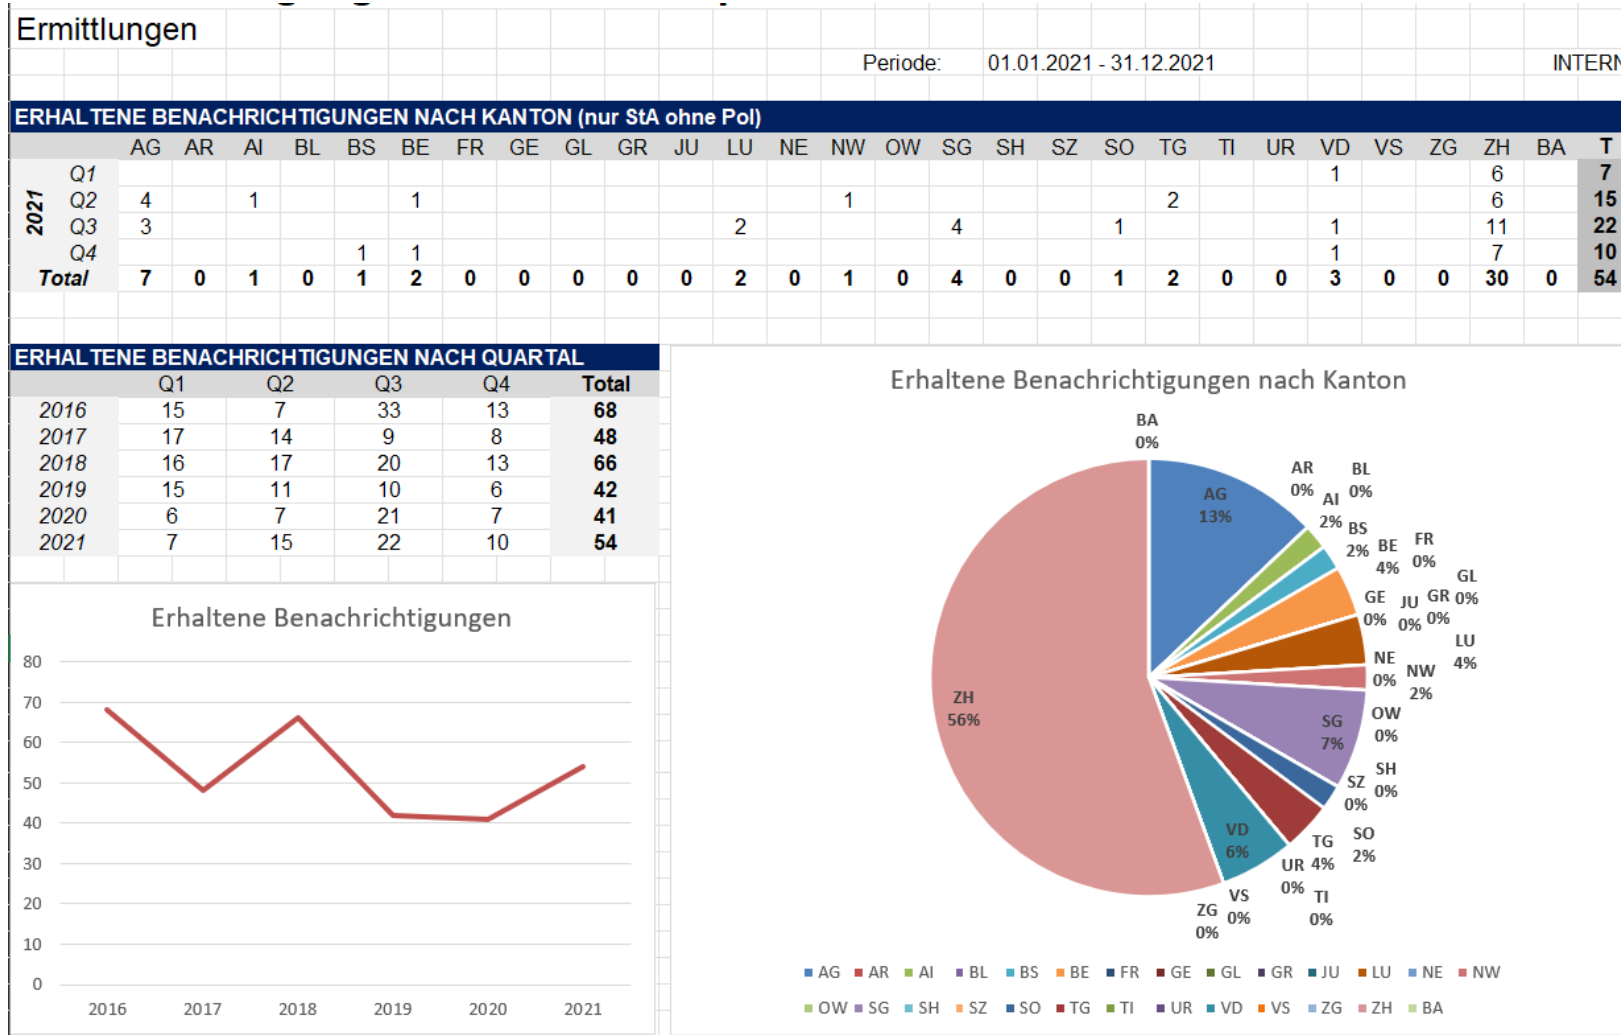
Ermittlungen

Periode: 01.01.2021 - 31.12.2021 INTERN

ERHALTENE BENACHRICHTIGUNGEN NACH KANTON (nur StA ohne Pol)

| | | AG | AR | AI | BL | BS | BE | FR | GE | GL | GR | JU | LU | NE | NW | OW | SG | SH | SZ | SO | TG | TI | UR | VD | VS | ZG | ZH | BA | T |
|---|---|---|---|---|---|---|---|---|---|---|---|---|---|---|---|---|---|---|---|---|---|---|---|---|---|---|---|---|---|
| 2021 | Q1 | | | | | | | | | | | | | | | | | | | | | | | 1 | | | 6 | | 7 |
| | Q2 | 4 | | 1 | | | 1 | | | | | | | | 1 | | | | | | 2 | | | | | | 6 | | 15 |
| | Q3 | 3 | | | | | | | | | | | 2 | | | | 4 | | | 1 | | | | 1 | | | 11 | | 22 |
| | Q4 | | | | | 1 | 1 | | | | | | | | | | | | | | | | | 1 | | | 7 | | 10 |
| | Total | 7 | 0 | 1 | 0 | 1 | 2 | 0 | 0 | 0 | 0 | 0 | 2 | 0 | 1 | 0 | 4 | 0 | 0 | 1 | 2 | 0 | 0 | 3 | 0 | 0 | 30 | 0 | 54 |

ERHALTENE BENACHRICHTIGUNGEN NACH QUARTAL

| | Q1 | Q2 | Q3 | Q4 | Total |
|---|---|---|---|---|---|
| 2016 | 15 | 7 | 33 | 13 | 68 |
| 2017 | 17 | 14 | 9 | 8 | 48 |
| 2018 | 16 | 17 | 20 | 13 | 66 |
| 2019 | 15 | 11 | 10 | 6 | 42 |
| 2020 | 6 | 7 | 21 | 7 | 41 |
| 2021 | 7 | 15 | 22 | 10 | 54 |

Erhaltene Benachrichtigungen

80
70
60
50
40
30
20
10
0
2016 2017 2018 2019 2020 2021

Erhaltene Benachrichtigungen nach Kanton

BA 0%
AG 13%
AR 0%
BL 0%
AI 2%
BS 2%
BE 4%
FR 0%
GL 0%
GE 0%
JU 0%
GR 0%
LU 4%
NE 0%
NW 2%
SG 7%
OW 0%
SH 0%
SZ 0%
SO 2%
TG 4%
UR 0%
TI 0%
VD 6%
VS 0%
ZG 0%
ZH 56%

AG AR AI BL BS BE FR GE GL GR JU LU NE NW OW SG SH SZ SO TG TI UR VD VS ZG ZH BA